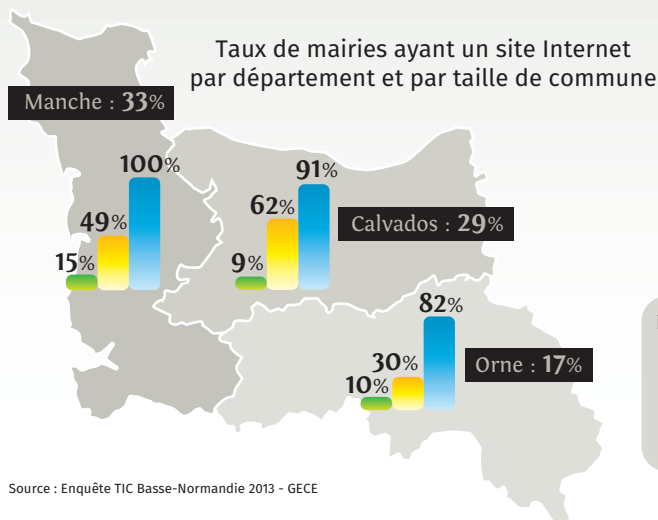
Taux de mairies ayant un site Internet par département et par taille de commune

Manche : 33%

100%

49%

15%

91%

62%

9%

Calvados : 29%

82%

30%

10%

Orne : 17%

Source : Enquête TIC Basse-Normandie 2013 - GECE